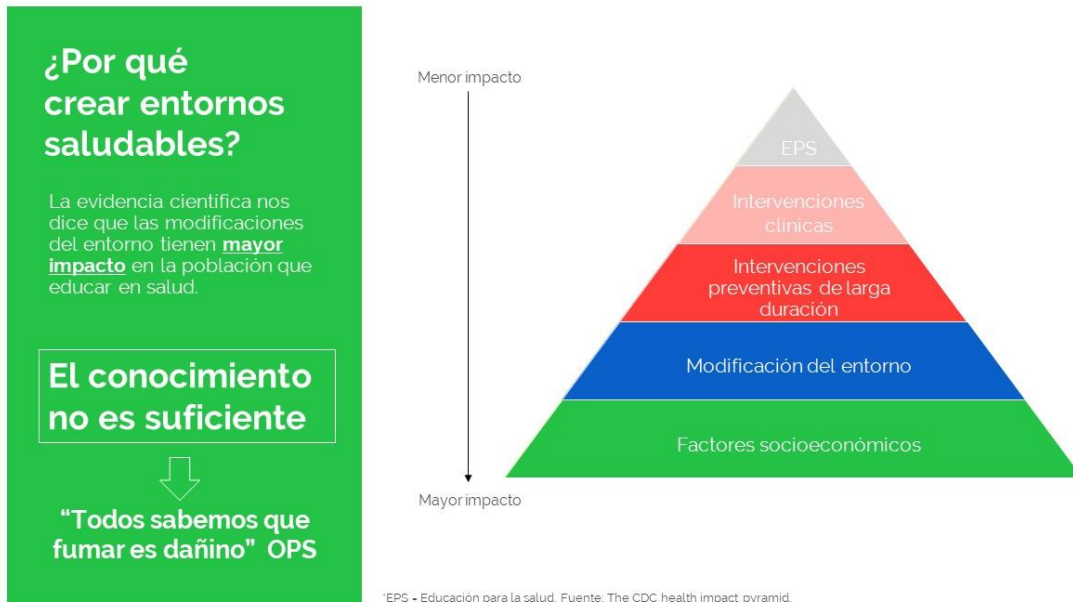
¿Por qué crear entornos saludables?

La evidencia científica nos dice que las modificaciones del entorno tienen **mayor impacto** en la población que educar en salud.

El conocimiento no es suficiente

“Todos sabemos que fumar es dañino” OPS

Menor impacto

EPS

Intervenciones clínicas

Intervenciones preventivas de larga duración

Modificación del entorno

Factores socioeconómicos

Mayor impacto

*EPS - Educación para la salud. Fuente: The CDC health impact pyramid.